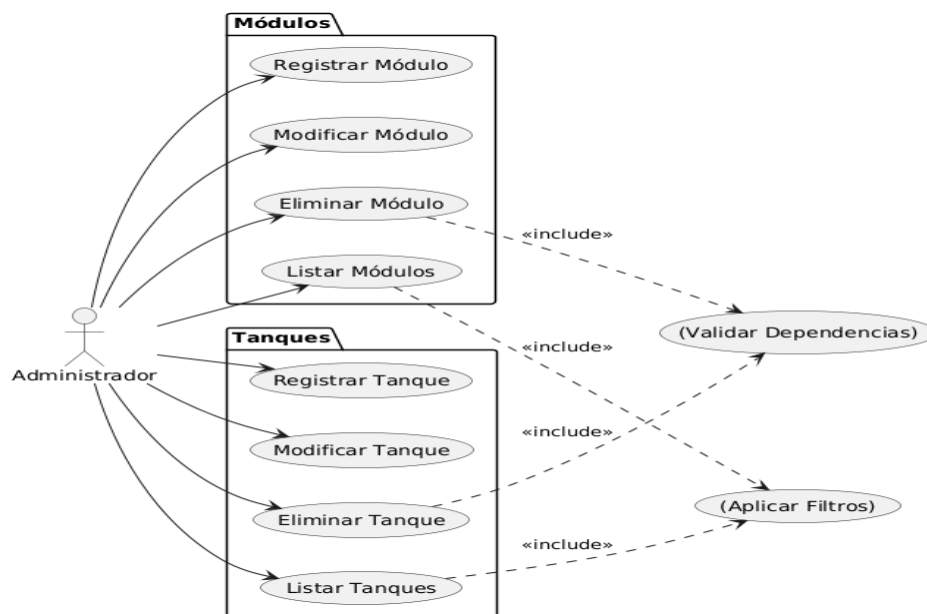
Módulos

Registrar Módulo

Modificar Módulo

Eliminar Módulo

Listar Módulos

Tanques

Registrar Tanque

Modificar Tanque

Eliminar Tanque

Listar Tanques

Administrador

«include»

«include»

«include»

«include»

(Validar Dependencias)

(Aplicar Filtros)